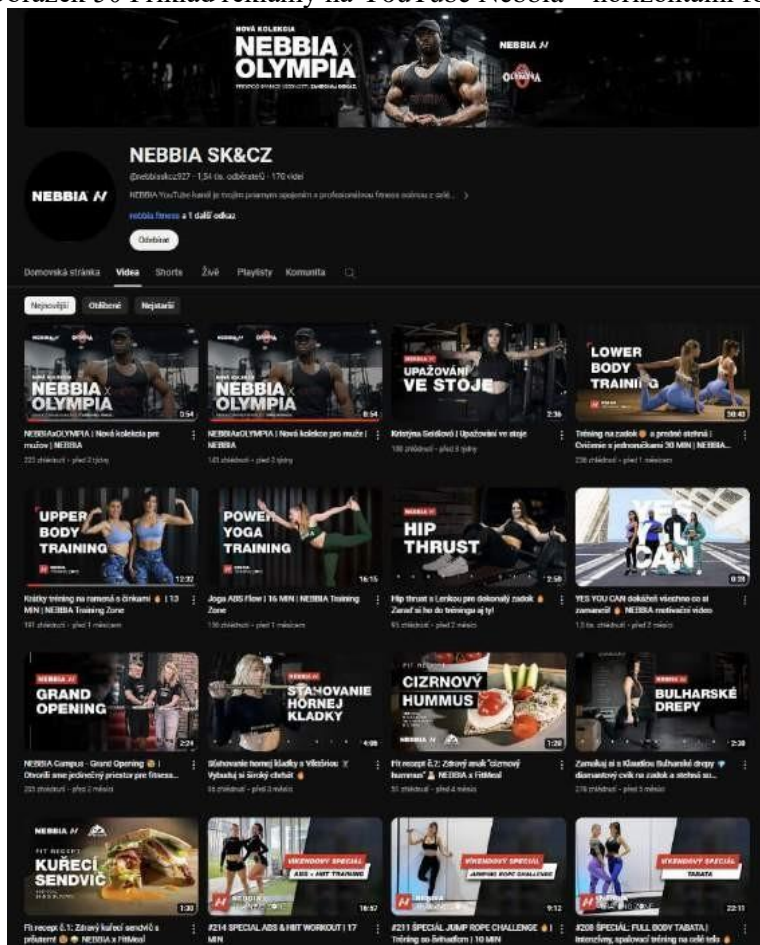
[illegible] 30 Príklad reklamy na YouTube Nebbia – horizontální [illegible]

NOVÁ KOLEKCIA
NEBBIA x OLYMPIA
NEBBIA
OLYMPIA

NEBBIA

NEBBIA SK&CZ
@nebbiaskcz927 · 1,54 tis. odběratelů · 170 videí
NEBBIA YouTube kanál je trojím priamym spojením s profesionálnou fitness scénou z celé... >
nebbia.fitness a 1 další odkaz
Odebírat

Domovská stránka Videa Shorts Živě Playlisty Komunita

Nejnovější Oblíbené Nejstarší

NEBBIA x OLYMPIA 0:54
NEBBIAxOLYMPIA | Nová kolekcia pre mužov | NEBBIA
223 zhlédnutí · před 2 týdny

NEBBIA x OLYMPIA 0:54
NEBBIAxOLYMPIA | Nová kolekce pro muže | NEBBIA
141 zhlédnutí · před 2 týdny

UPAŽOVÁNÍ VE STOJE 2:36
Kristýna Sešlová | Upažování ve stoje
100 zhlédnutí · před 3 týdny

LOWER BODY TRAINING 30:40
Tréning na zadok a pevné stehná | Cvičenie s jednoručkami 30 MIN | NEBBIA...
230 zhlédnutí · před 1 měsícem

UPPER BODY TRAINING 12:32
Krátky tréning na ramená s činkami | 13 MIN | NEBBIA Training Zone
191 zhlédnutí · před 1 měsícem

POWER YOGA TRAINING 16:15
Joga ABS Flow | 16 MIN | NEBBIA Training Zone
136 zhlédnutí · před 1 měsícem

HIP THRUST 2:58
Hip thrust s Lenkou pre dokonalý zadok Zaraď si ho do tréningu aj ty!
65 zhlédnutí · před 2 měsíci

YES YOU CAN 0:31
YES YOU CAN dokážeš všechno co si zamaneš! NEBBIA motivační video
1,3 tis. zhlédnutí · před 2 měsíci

GRAND OPENING 2:24
NEBBIA Campus - Grand Opening | Otvorili sme jedinečný priestor pre fitness...
205 zhlédnutí · před 2 měsíci

STAHOVANIE HORNEJ KLADKY 4:08
Sťahovanie hornej kladky s Vikóriou Vybuduj si široký chrbát
66 zhlédnutí · před 3 měsíci

FIT RECEPT CIZRNOVÝ HUMMUS 1:28
Fit recept č.2: Zdravý aneb "cizrnový hummus" NEBBIA x FitMeal
51 zhlédnutí · před 4 měsíci

BULHARSKÉ DREPY 2:38
Zamakaj si s Klaudiou Bulharské drepy diamantový cvik na zadok a stehná so...
276 zhlédnutí · před 5 měsíci

NEBBIA FIT RECEPT KUŘECÍ SENDVIČ 1:30
Fit recept č.1: Zdravý kuřecí sendvič s přátelem NEBBIA x FitMeal

VÍKENDOVÝ SPECIÁL ABS + HIIT TRAINING 16:57
#214 SPECIAL ABS & HIIT WORKOUT | 17 MIN

VÍKENDOVÝ SPECIÁL JUMPING ROPE CHALLENGE 9:12
#211 SPECIAL JUMP ROPE CHALLENGE | Tréning so švihadlom | 10 MIN

VÍKENDOVÝ SPECIÁL TABATA 22:11
#208 SPECIÁL: FULL BODY TABATA | Intenzívny, spaľovací tréning na celé telo